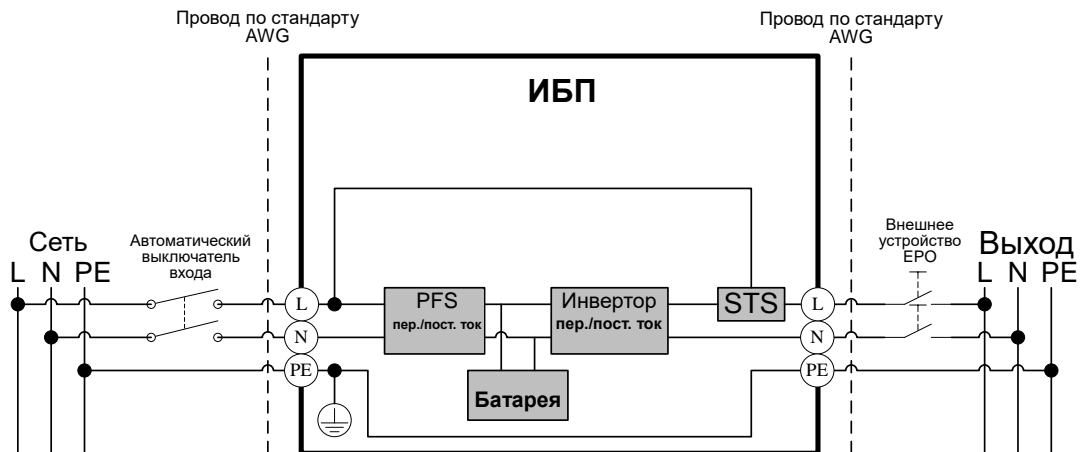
Провод по стандарту AWG

Провод по стандарту AWG

ИБП

Сеть
L N PE

Автоматический выключатель входа

L
N
PE

PFS
пер./пост. ток

Инвертор
пер./пост. ток

STS

Батарея

L
N
PE

Внешнее устройство EPO

Выход
L N PE